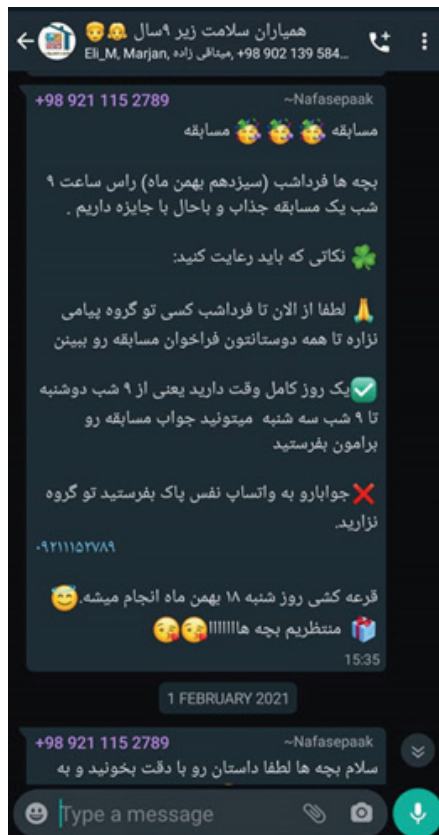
همیاران سلامت زیر ۹سال
Eli_M, Marjan, میثاقی زاده, +98 902 139 584...

+98 921 115 2789
~Nafasepaak
مسابقه مسابقه

بچه ها فرداشب (سیزدهم بهمن ماه) راس ساعت ۹ شب یک مسابقه جذاب و باحال با جایزه داریم .

نکاتی که باید رعایت کنید:

لطفا از الان تا فرداشب کسی تو گروه پیامی نزاره تا همه دوستانتون فراخوان مسابقه رو ببینن

یک روز کامل وقت دارید یعنی از ۹ شب دوشنبه تا ۹ شب سه شنبه میتونید جواب مسابقه رو برامون بفرستید

جوابارو به واتساپ نفس پاک بفرستید تو گروه نزارید.
۰۹۲۱۱۱۵۲۷۸۹

قرعه کشی روز شنبه ۱۸ بهمن ماه انجام میشه.
منتظریم بچه ها!!!!!!
15:35

1 FEBRUARY 2021

+98 921 115 2789
~Nafasepaak
سلام بچه ها لطفا داستان رو با دقت بخونید و به

Type a message